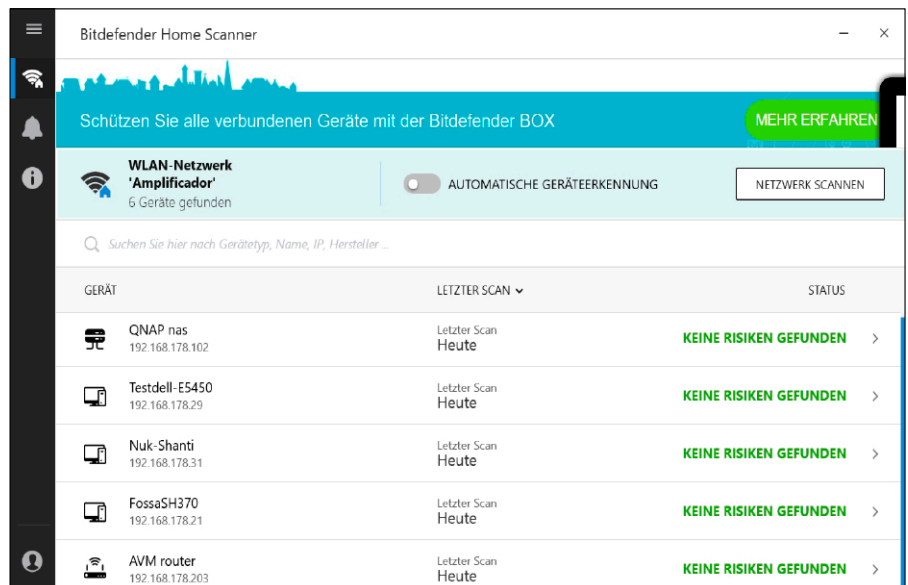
Bitdefender Home Scanner

Schützen Sie alle verbundenen Geräte mit der Bitdefender BOX

MEHR ERFAHREN

WLAN-Netzwerk 'Amplificador'
6 Geräte gefunden

AUTOMATISCHE GERÄTEERKENNUNG

NETZWERK SCANNEN

Suchen Sie hier nach Gerätetyp, Name, IP, Hersteller ...

| GERÄT | LETZTER SCAN | STATUS |
|---|---|---|
| QNAP nas 192.168.178.102 | Letzter Scan Heute | KEINE RISIKEN GEFUNDEN |
| Testdell-E5450 192.168.178.29 | Letzter Scan Heute | KEINE RISIKEN GEFUNDEN |
| Nuk-Shanti 192.168.178.31 | Letzter Scan Heute | KEINE RISIKEN GEFUNDEN |
| FossaSH370 192.168.178.21 | Letzter Scan Heute | KEINE RISIKEN GEFUNDEN |
| AVM router 192.168.178.203 | Letzter Scan Heute | KEINE RISIKEN GEFUNDEN |